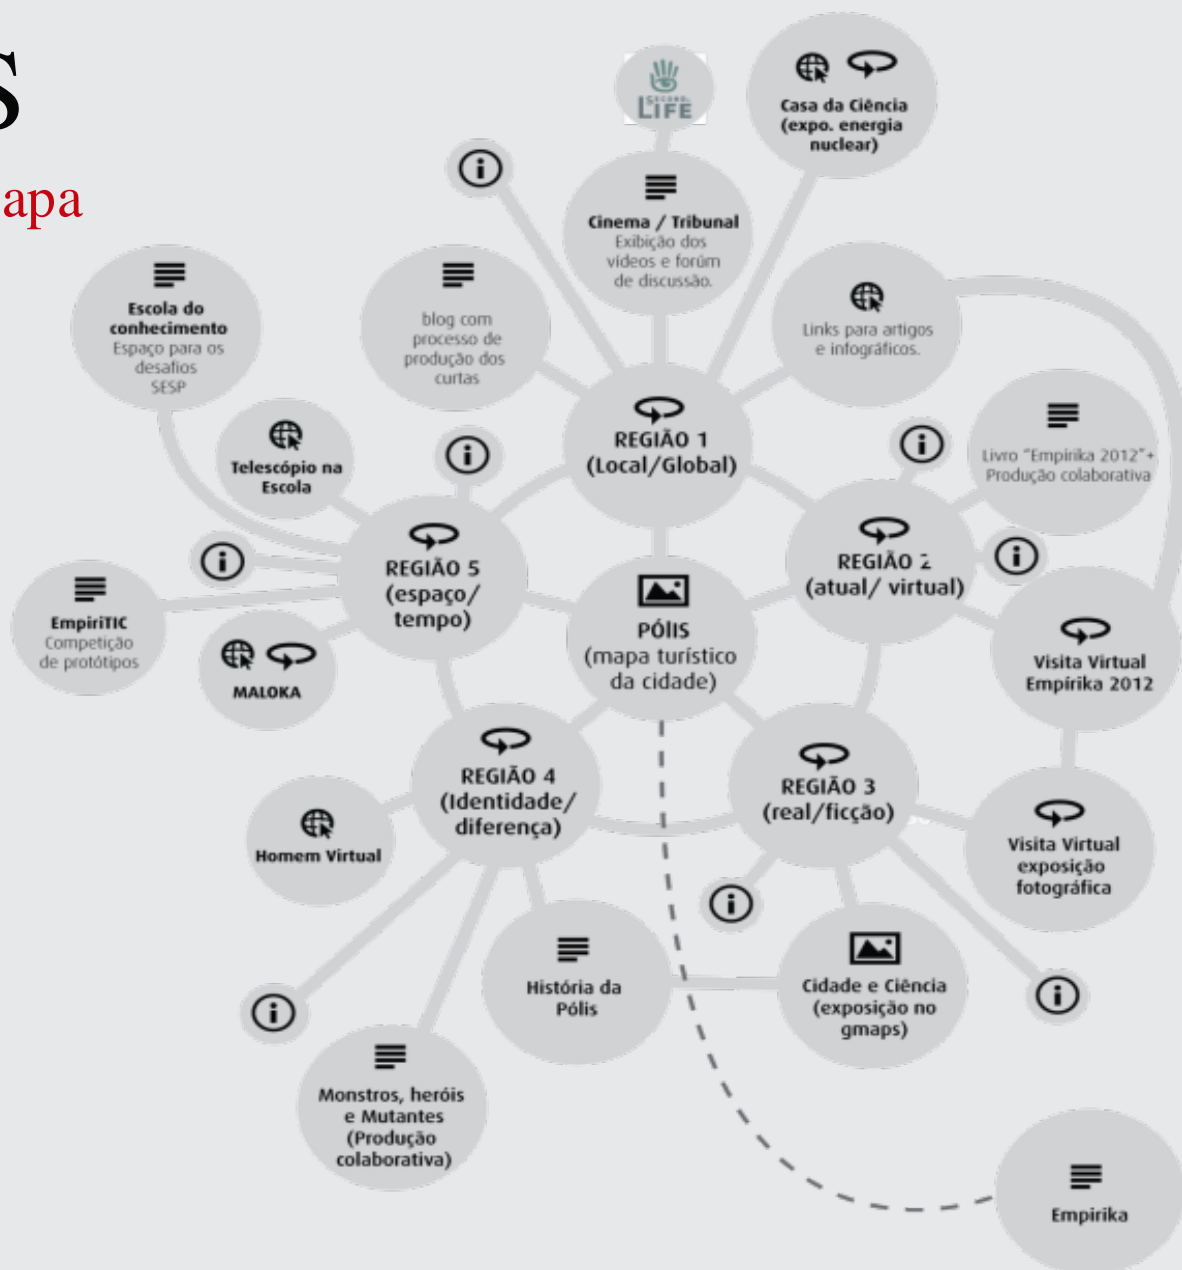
s

apa

SECOND LIFE

Casa da Ciência (expo. energia nuclear)

Cinema / Tribunal
Exibição dos vídeos e forúm de discussão.

Escola do conhecimento
Espaço para os desafios SESP

blog com processo de produção dos curtas

Links para artigos e infográficos.

Telescópio na Escola

REGIÃO 1 (Local/Global)

Livro "Empirika 2012"+ Produção colaborativa

REGIÃO 5 (espaço/ tempo)

REGIÃO 2 (atual/ virtual)

EmpiriTIC
Competição de protótipos

PÓlIS (mapa turístico da cidade)

Visita Virtual Empírika 2012

MALOKA

REGIÃO 4 (Identidade/ diferença)

REGIÃO 3 (real/ficção)

Homem Virtual

Visita Virtual exposição fotográfica

História da Pólis

Cidade e Ciência (exposição no gmaps)

Monstros, heróis e Mutantes (Produção colaborativa)

Empirika